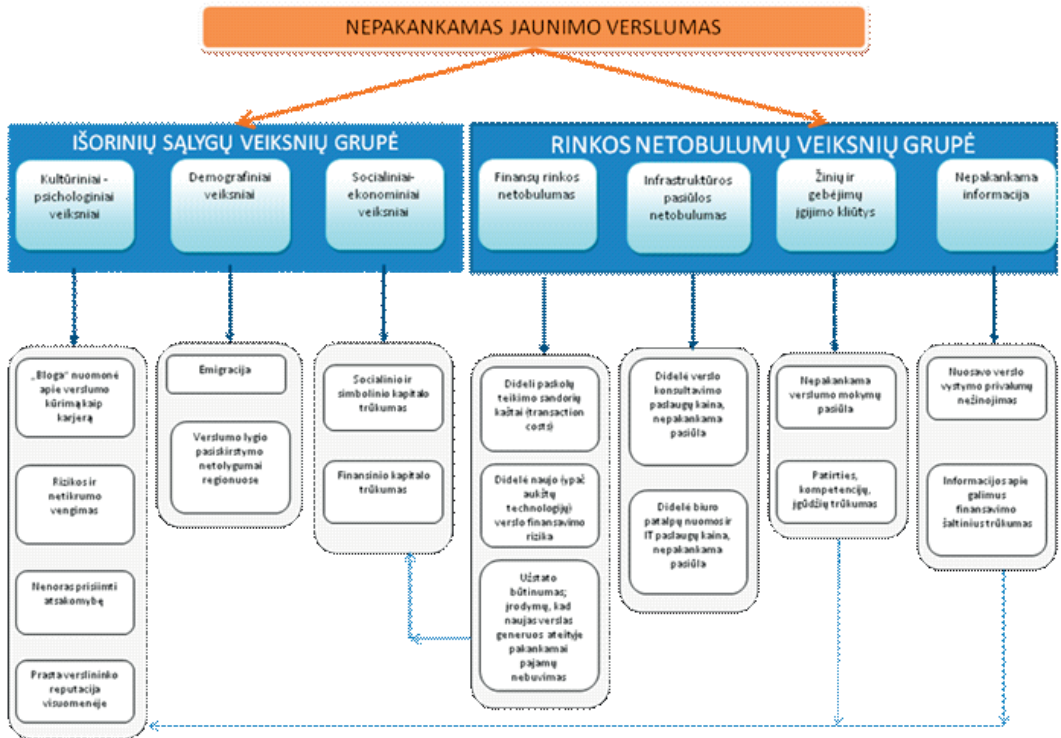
NEPAKANKAMAS JAUNIMO VERSLUMAS

IŠORINIŲ SĄLYGŲ VEIKSNIŲ GRUPĖ

Kultūriniai - psichologiniai veiksniai

Demografiniai veiksniai

Socialiniai-ekonominiai veiksniai

RINKOS NETOBULUMŲ VEIKSNIŲ GRUPĖ

Finansų rinkos netobulumas

Infrastruktūros pasiūlos netobulumas

Žinių ir gebėjimų įgijimo kliūtys

Nepakankama informacija

„Bloga" nuomonė apie verslumo kūrimą kaip karjerą

Rizikos ir netikrumo vengimas

Nenoras prisiimti atsakomybę

Prasta verslininko reputacija visuomenėje

Emigracija

Verslumo lygio pasiskirstymo netolygumai regionuose

Socialinio ir simbolinio kapitalo trūkumas

Finansinio kapitalo trūkumas

Dideli paskolų teikimo sandorių kaštai (transaction costs)

Didelė naujo (ypač aukštų technologijų) verslo finansavimo rizika

Užstato būtinumas; įrodymų, kad naujas verslas generuos ateityje pakankamai pajamų nebuvimas

Didelė verslo konsultavimo paslaugų kaina, nepakankama pasiūla

Didelė biuro patalpų nuomos ir IT paslaugų kaina, nepakankama pasiūla

Nepakankama verslumo mokymų pasiūla

Patirties, kompetencijų, įgūdžių trūkumas

Nuosavo verslo vystymo privalumų nežinojimas

Informacijos apie galimus finansavimo šaltinius trūkumas